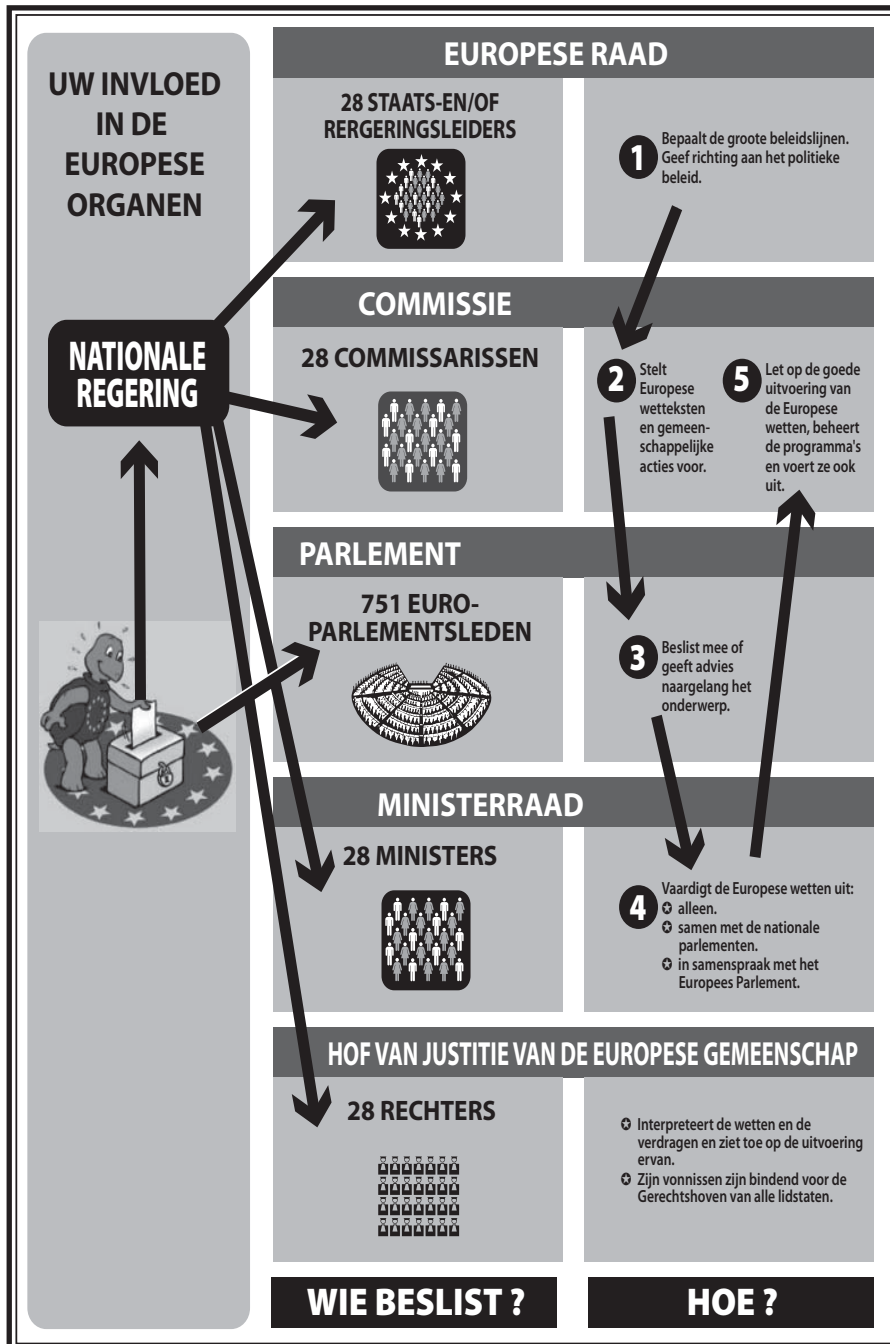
UW INVLOED IN DE EUROPESE ORGANEN

NATIONALE REGERING

EUROPESE RAAD

28 STAATS-EN/OF RERGERINGSLEIDERS

1 Bepaalt de groote beleidslijnen. Geef richting aan het politieke beleid.

COMMISSIE

28 COMMISSARISSEN

2 Stelt Europese wetteksten en gemeenschappelijke acties voor.

5 Let op de goede uitvoering van de Europese wetten, beheert de programma's en voert ze ook uit.

PARLEMENT

751 EURO-PARLEMENTSLEDEN

3 Beslist mee of geeft advies naargelang het onderwerp.

MINISTERRAAD

28 MINISTERS

4 Vaardigt de Europese wetten uit:
✪ alleen.
✪ samen met de nationale parlementen.
✪ in samenspraak met het Europees Parlement.

HOF VAN JUSTITIE VAN DE EUROPESE GEMEENSCHAP

28 RECHTERS

✪ Interpreteert de wetten en de verdragen en ziet toe op de uitvoering ervan.
✪ Zijn vonnissen zijn bindend voor de Gerechtshoven van alle lidstaten.

WIE BESLIST ?

HOE ?